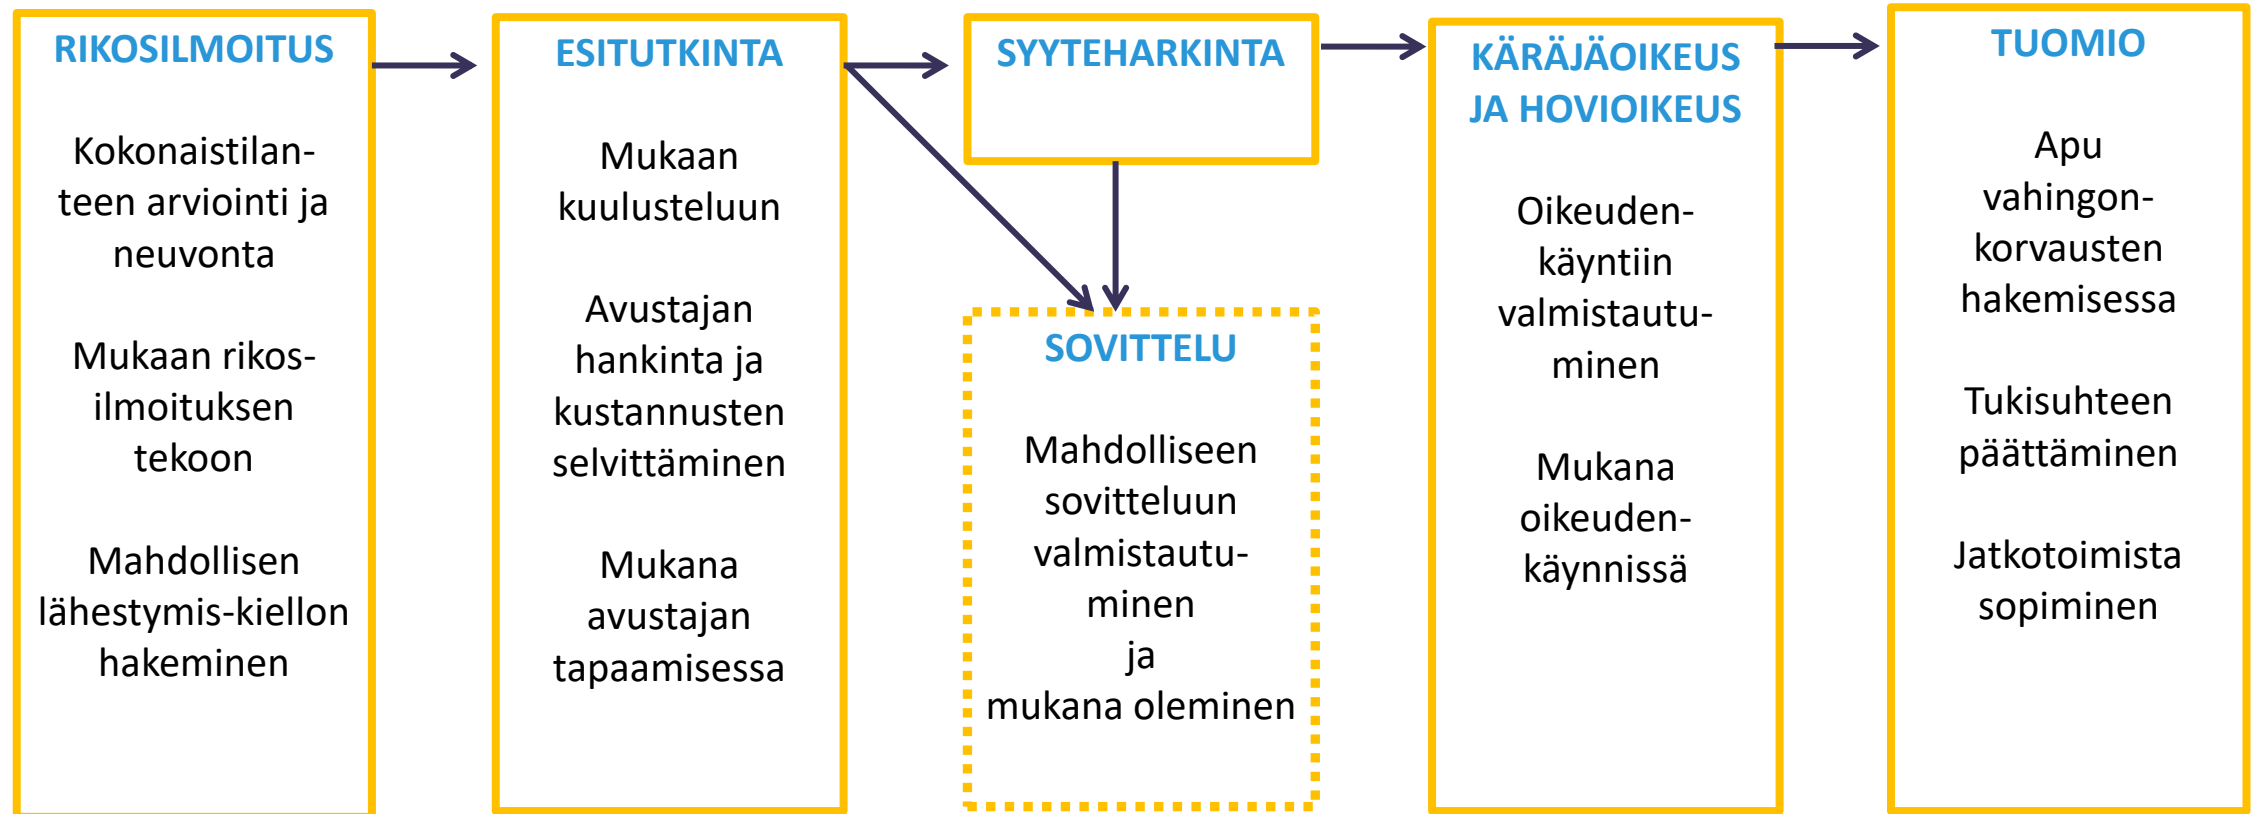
RIKOSILMOITUS

Kokonaistilanteen arviointi ja neuvonta

Mukaan rikosilmoituksen tekoon

Mahdollisen lähestymis-kiellon hakeminen

ESITUTKINTA

Mukaan kuulusteluun

Avustajan hankinta ja kustannusten selvittäminen

Mukana avustajan tapaamisessa

SYYTEHARKINTA

SOVITTELU

Mahdolliseen sovitteluun valmistautuminen
ja
mukana oleminen

KÄRÄJÄOIKEUS JA HOVIOIKEUS

Oikeudenkäyntiin valmistautuminen

Mukana oikeudenkäynnissä

TUOMIO

Apu vahingonkorvausten hakemisessa

Tukisuhteen päättäminen

Jatkotoimista sopiminen